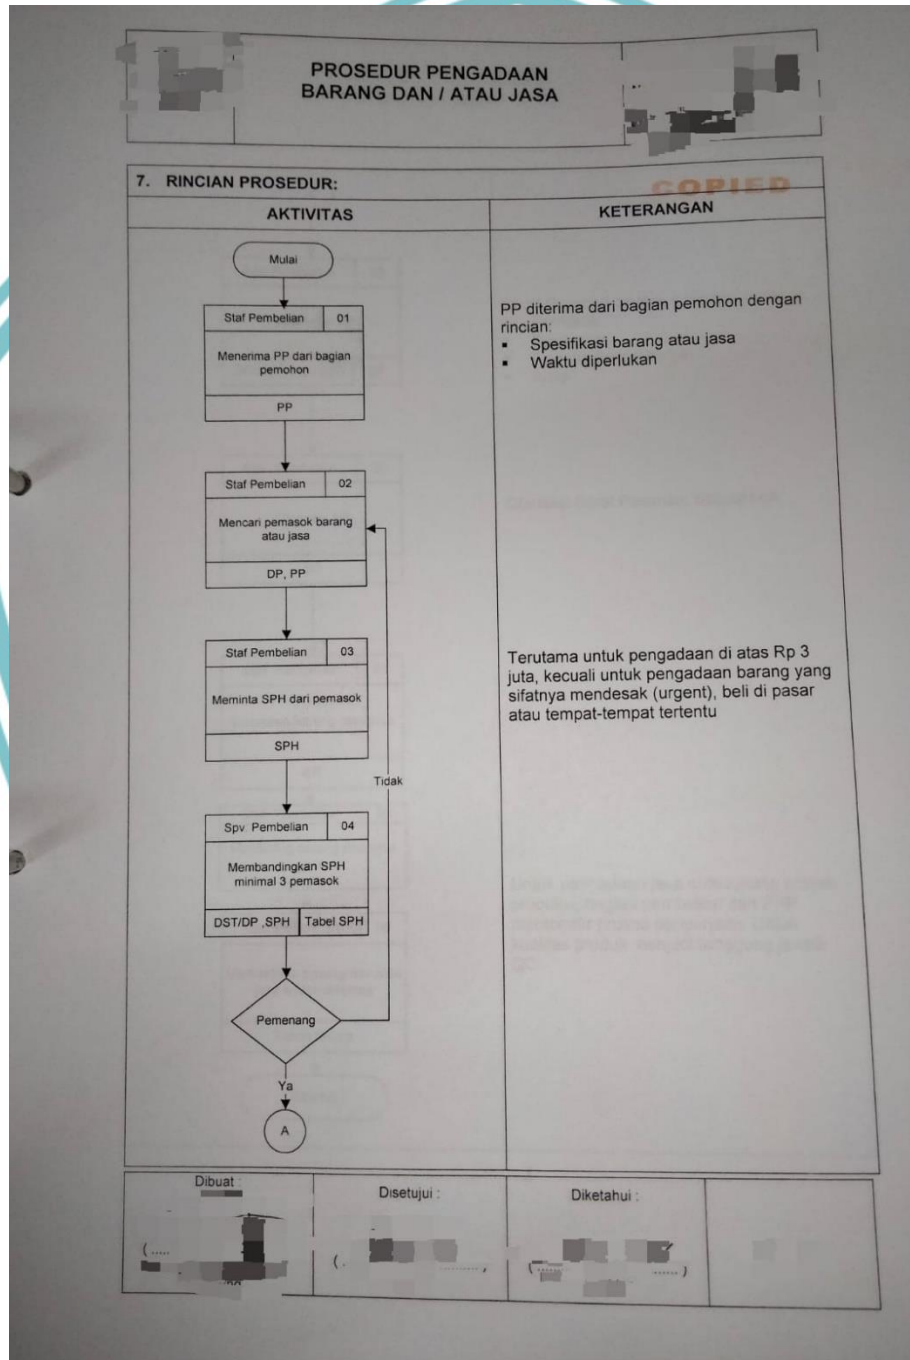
PROSEDUR PENGADAAN
BARANG DAN / ATAU JASA

7. RINCIAN PROSEDUR:

COPIED

| AKTIVITAS | KETERANGAN |
|---|---|
| Mulai | |
| Staf Pembelian 01 Menerima PP dari bagian pemohon PP | PP diterima dari bagian pemohon dengan rincian: ▪ Spesifikasi barang atau jasa ▪ Waktu diperlukan |
| Staf Pembelian 02 Mencari pemasok barang atau jasa DP, PP | |
| Staf Pembelian 03 Meminta SPH dari pemasok SPH | Terutama untuk pengadaan di atas Rp 3 juta, kecuali untuk pengadaan barang yang sifatnya mendesak (urgent), beli di pasar atau tempat-tempat tertentu |
| Tidak | |
| Spv. Pembelian 04 Membandingkan SPH minimal 3 pemasok DST/DP ,SPH Tabel SPH | |
| Pemenang | |
| Ya | |
| A | |

| Dibuat : | Disetujui : | Diketahui : | |
|---|---|---|---|
| ( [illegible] | ( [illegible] ) | ( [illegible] ) | |